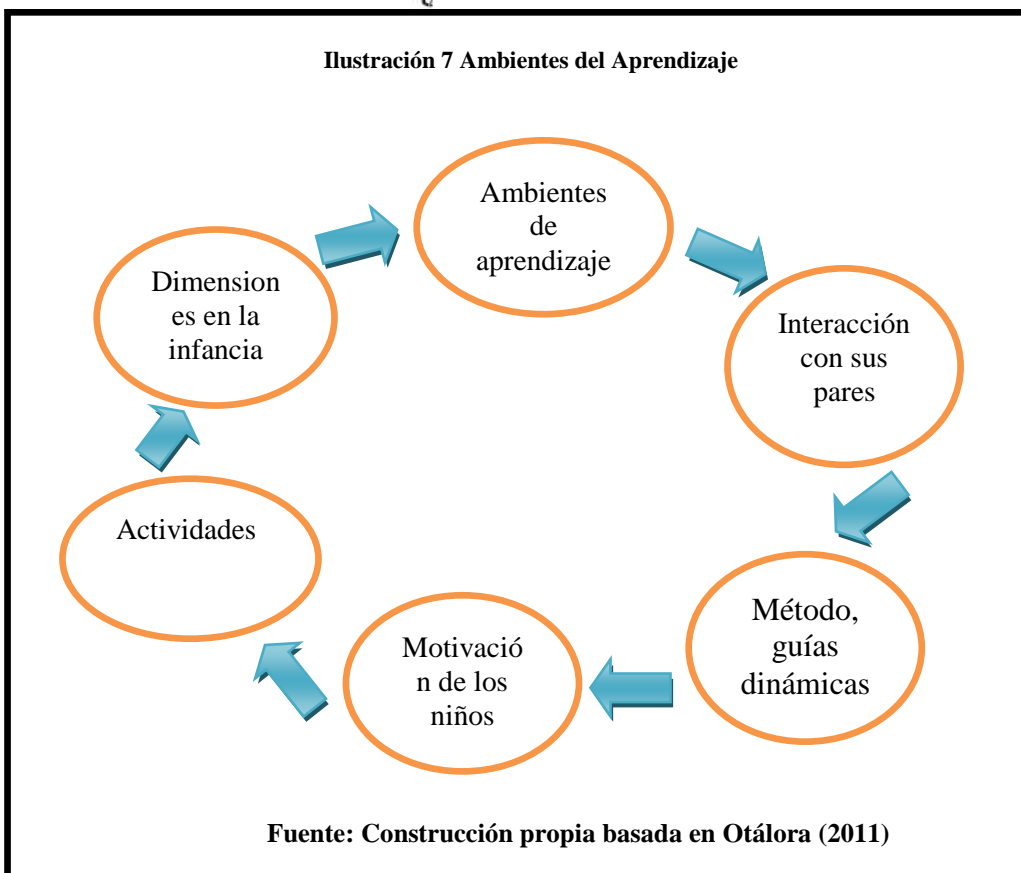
Ilustración 7 Ambientes del Aprendizaje

Ambientes de aprendizaje

Interacción con sus pares

Método, guías dinámicas

Motivació n de los niños

Actividades

Dimension es en la infancia

Fuente: Construcción propia basada en Otálora (2011)